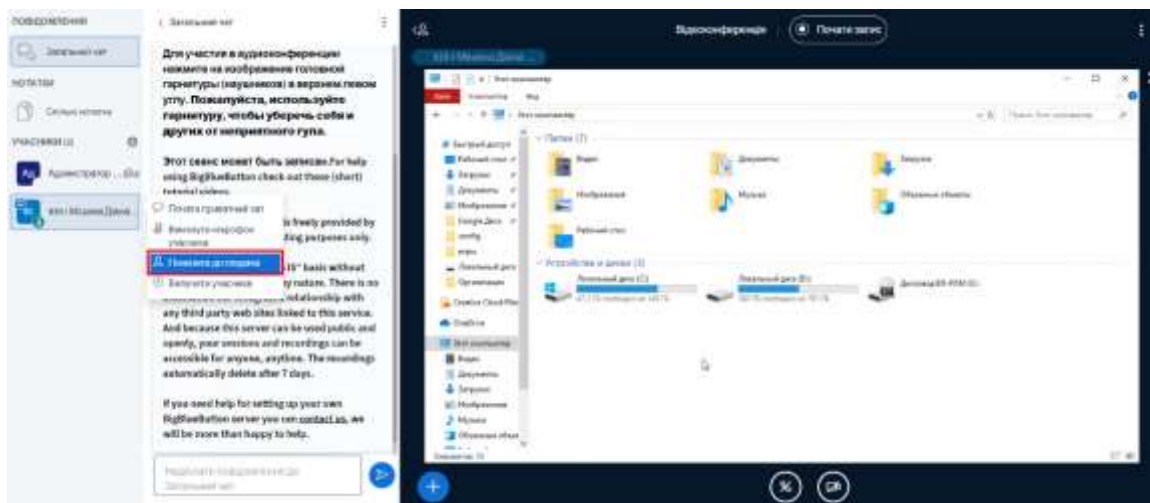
ПОВІДОМЛЕННЯ

Загальний чат

НОТАТКИ

Спільні нотатки

УЧАСНИКИ (2)

Адміністратор ... (Ви)

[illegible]

Загальний чат

Для участия в аудиоконференции нажмите на изображение головной гарнитуры (наушников) в верхнем левом углу. Пожалуйста, используйте гарнитуру, чтобы уберечь себя и других от неприятного гула.

Этот сеанс может быть записан. For help using BigBlueButton check out these (short) tutorial videos.

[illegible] is freely provided by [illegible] ding purposes only.

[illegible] IS" basis without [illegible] ry nature. There is no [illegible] relationship with any third party web sites linked to this service. And because this server can be used public and openly, your sessions and recordings can be accessible for anyone, anytime. The recordings automatically delete after 7 days.

If you need help for setting up your own BigBlueButton server you can contact us, we will be more than happy to help.

Почати приватний чат

Вимкнути мікрофон учасника

Помінити до слухача

Вилучити учасника

Надіслати повідомлення до Загальний чат

Відеоконференція

Почати запис

Этот компьютер

Папки (7)

Видео

Документы

Загрузки

Изображения

Музыка

Объемные объекты

Рабочий стол

Устройства и диски (3)

Локальный диск (C:)

Локальный диск (D:)

Дисковод BD-ROM (E:)

Быстрый доступ

Рабочий стол

Загрузки

Документы

Изображения

Google Диск

config

Локальный диск

Организация

Creative Cloud Files

OneDrive

Этот компьютер

Видео

Документы

Загрузки

Изображения

Музыка

Объемные объекты

Элементов: 10